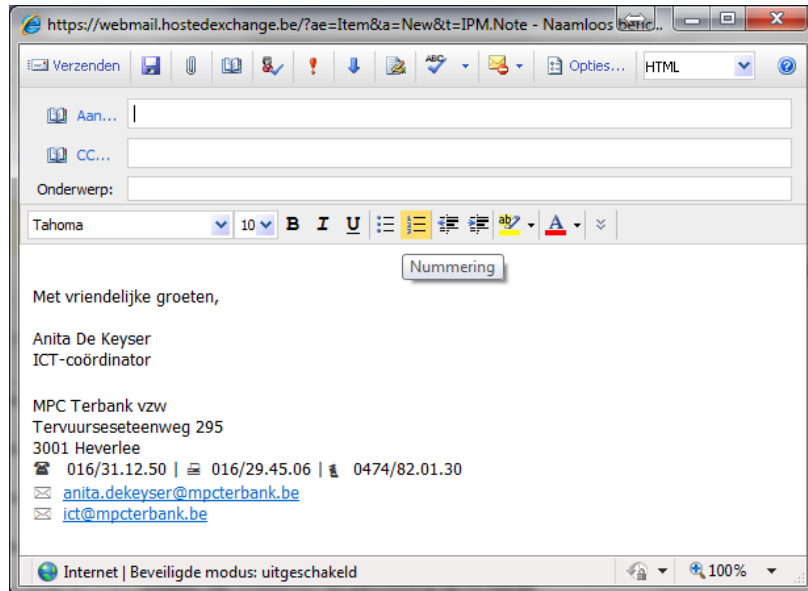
https://webmail.hostedexchange.be/?ae=Item&a=New&t=IPM.Note - Naamloos beric...

Verzenden

Opties...

HTML

Aan...

CC...

Onderwerp:

Tahoma

10

B I U

Nummering

Met vriendelijke groeten,

Anita De Keyser
ICT-coördinator

MPC Terbank vzw
Tervuurseseteenweg 295
3001 Heverlee
016/31.12.50 | 016/29.45.06 | 0474/82.01.30
anita.dekeyser@mpcterbank.be
ict@mpcterbank.be

Internet | Beveiligde modus: uitgeschakeld

100%